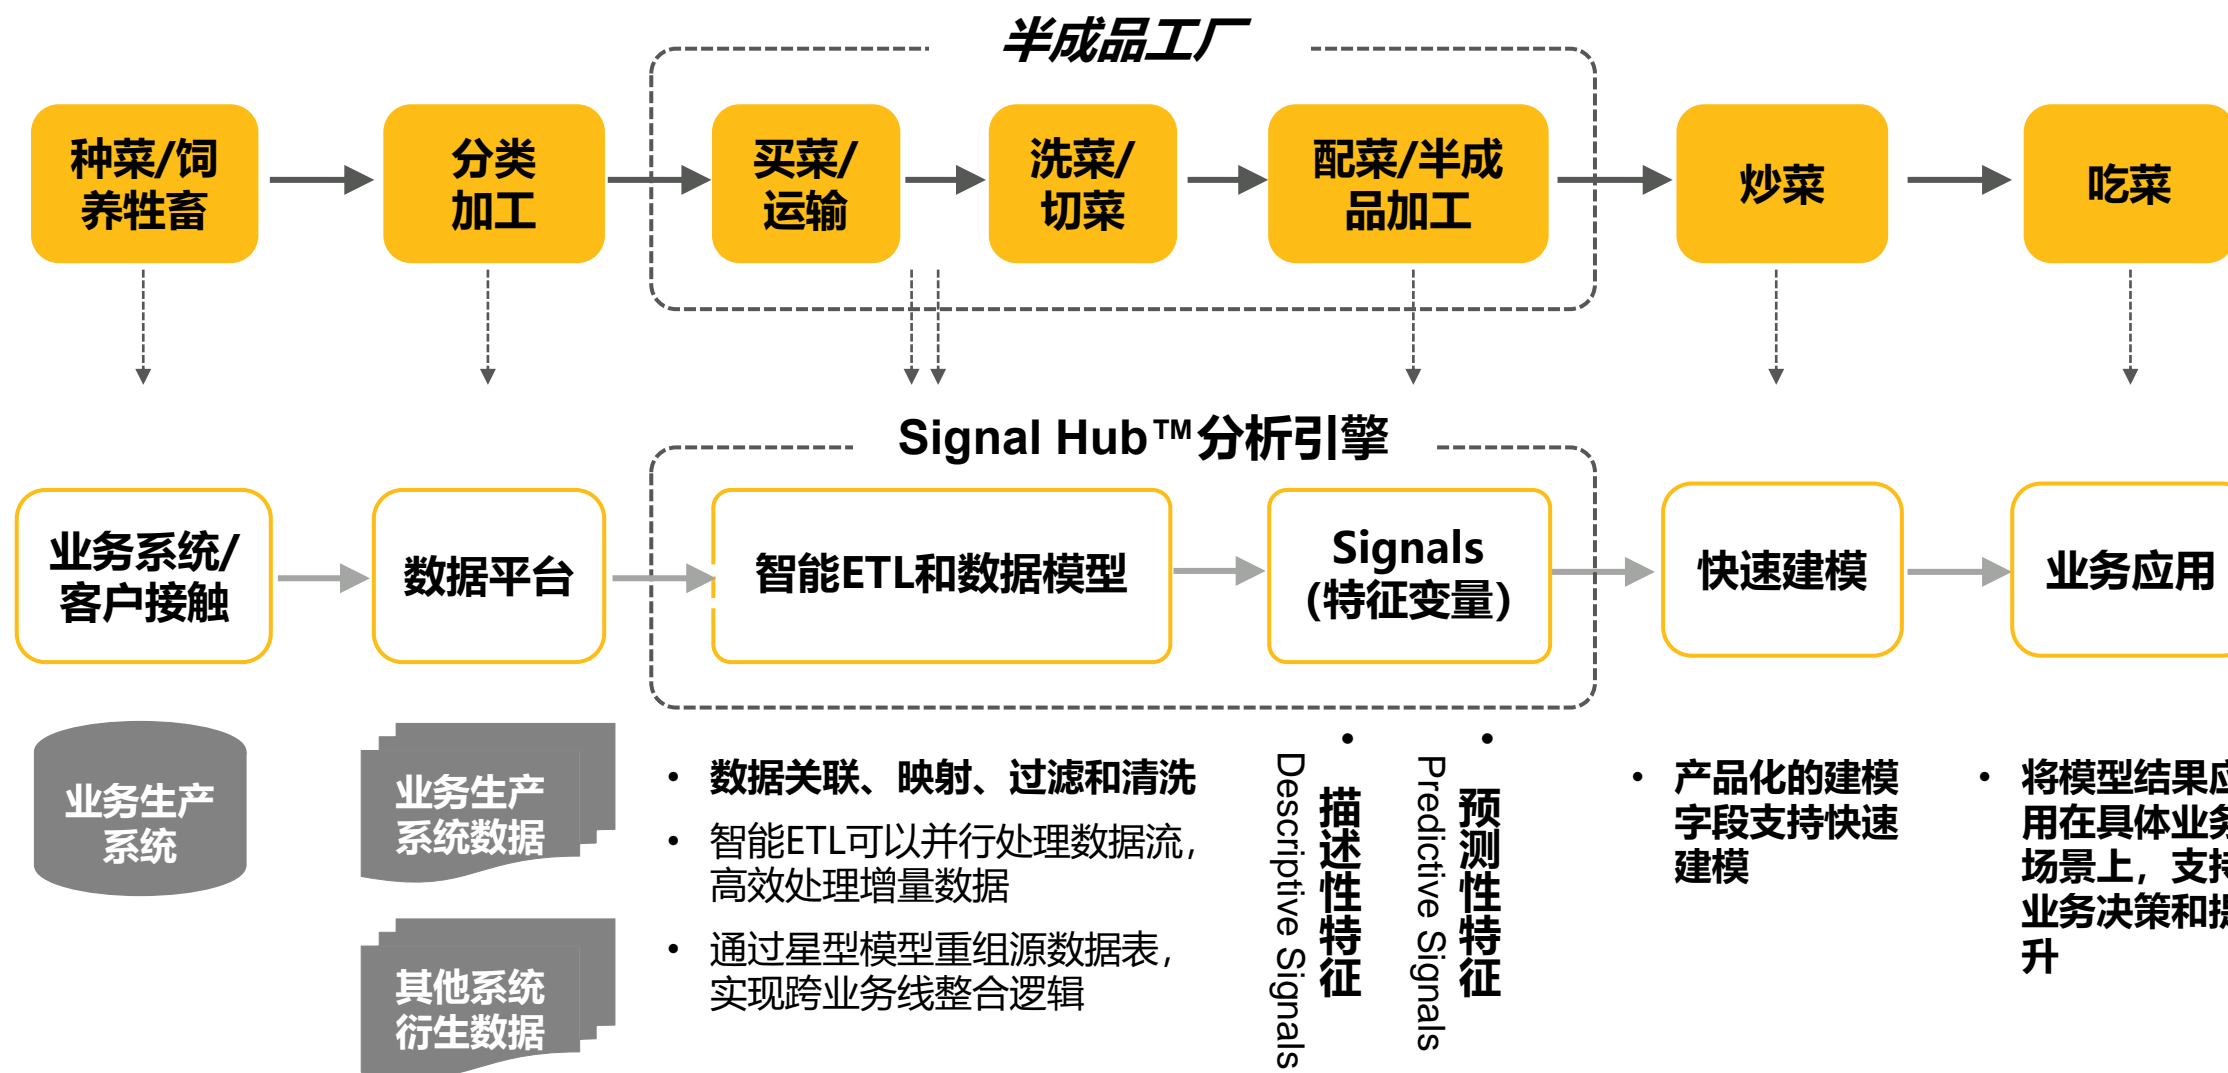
半成品工厂

种菜/饲养牲畜

分类加工

买菜/运输

洗菜/切菜

配菜/半成品加工

炒菜

吃菜

Signal Hub™分析引擎

业务系统/客户接触

数据平台

智能ETL和数据模型

Signals (特征变量)

快速建模

业务应用

业务生产系统

业务生产系统数据

其他系统衍生数据

• 数据关联、映射、过滤和清洗

• 智能ETL可以并行处理数据流，高效处理增量数据

• 通过星型模型重组源数据表，实现跨业务线整合逻辑

• 描述性特征
Descriptive Signals

• 预测性特征
Predictive Signals

• 产品化的建模字段支持快速建模

• 将模型结果应用在具体业务场景上，支持业务决策和提升